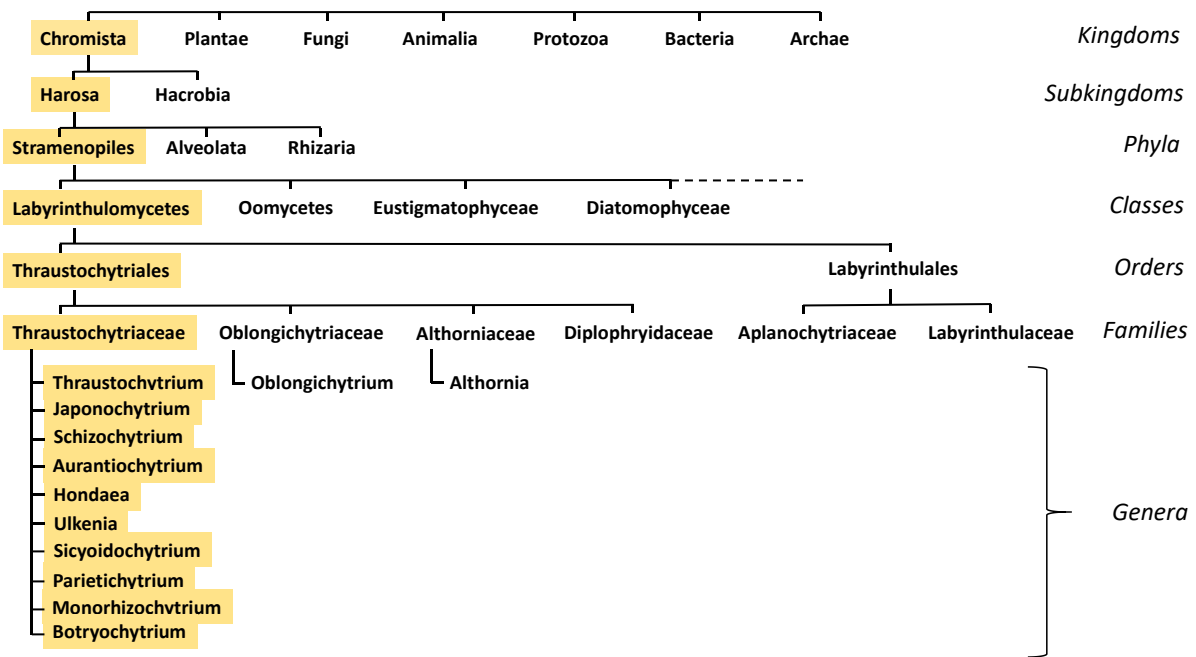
Chromista Plantae Fungi Animalia Protozoa Bacteria Archae *Kingdoms*

Harosa Hacrobia *Subkingdoms*

Stramenopiles Alveolata Rhizaria *Phyla*

Labyrinthulomycetes Oomycetes Eustigmatophyceae Diatomophyceae *Classes*

Thraustochytriales Labyrinthulales *Orders*

Thraustochytriaceae Oblongichytriaceae Althorniaceae Diplophryidaceae Aplanochytriaceae Labyrinthulaceae *Families*

Thraustochytrium
Japonochytrium
Schizochytrium
Aurantiochytrium
Hondaea
Ulkenia
Sicyoidochytrium
Parietichytrium
Monorhizochytrium
Botryochytrium

Oblongichytrium

Althornia

*Genera*